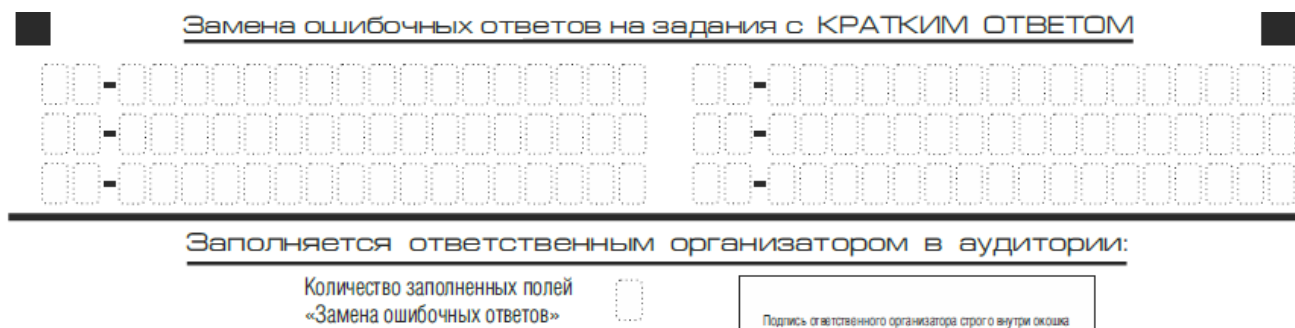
Замена ошибочных ответов на задания с КРАТКИМ ОТВЕТОМ

Заполняется ответственным организатором в аудитории:

Количество заполненных полей «Замена ошибочных ответов»

Подпись ответственного организатора строго внутри окошка